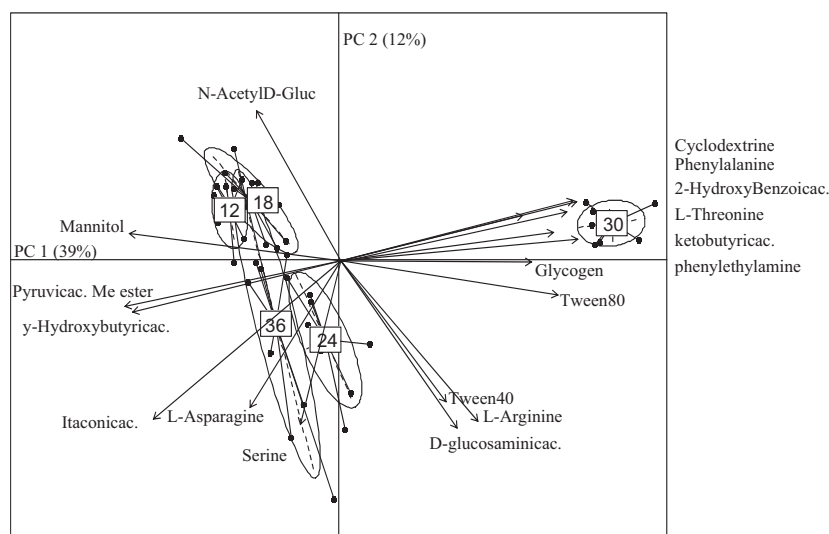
PC 2 (12%)

N-AcetylD-Gluc

Cyclodextrine
Phenylalanine
2-HydroxyBenzoicac.
L-Threonine
ketobutyricac.
phenylethylamine

12
18
30

Mannitol

PC 1 (39%)

Glycogen

Pyruvicac. Me ester

Tween80

y-Hydroxybutyricac.

36
24

Tween40
L-Arginine

Itaconicac.
L-Asparagine

D-glucosaminicac.

Serine